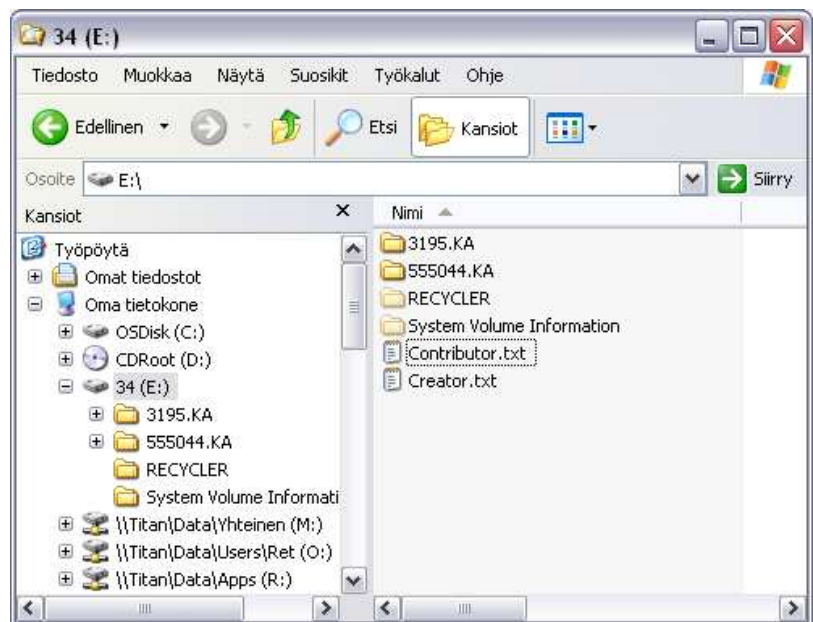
34 (E:)

Tiedosto Muokkaa Näytä Suosikit Työkalut Ohje

Edellinen Etsi Kansiot

Osoite E:\ Siirry

Kansiot ×

Työpöytä
Omat tiedostot
Oma tietokone
OSDisk (C:)
CDRoot (D:)
34 (E:)
3195.KA
555044.KA
RECYCLER
System Volume Informati
\\Titan\Data\Yhteinen (M:)
\\Titan\Data\Users\Ret (O:)
\\Titan\Data\Apps (R:)

Nimi

3195.KA
555044.KA
RECYCLER
System Volume Information
Contributor.txt
Creator.txt